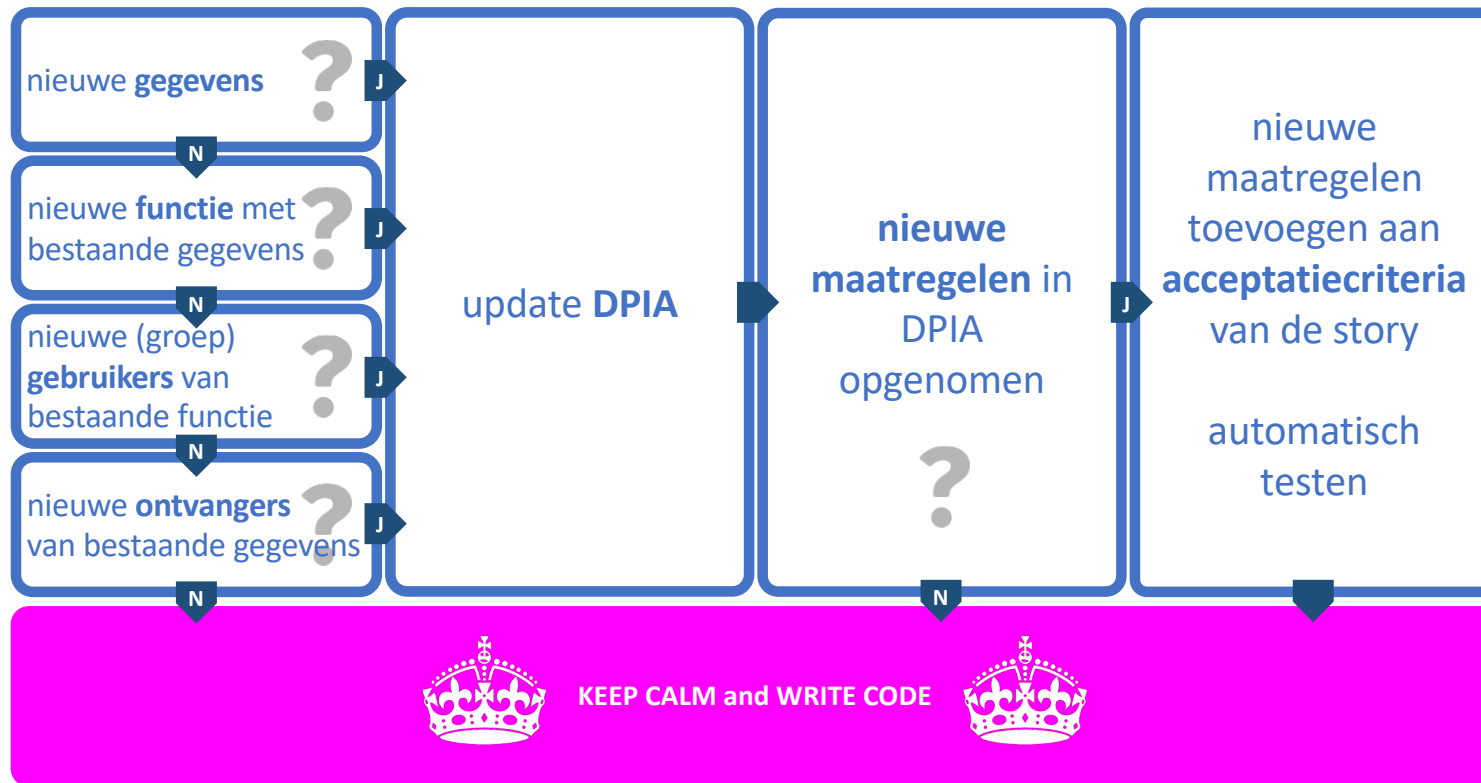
nieuwe **gegevens** ?

J

N

nieuwe **functie** met bestaande gegevens ?

J

N

nieuwe (groep) **gebruikers** van bestaande functie ?

J

N

nieuwe **ontvangers** van bestaande gegevens ?

J

N

update **DPIA**

**nieuwe maatregelen** in DPIA opgenomen

?

N

J

nieuwe maatregelen toevoegen aan **acceptatiecriteria** van de story

automatisch testen

KEEP CALM and WRITE CODE